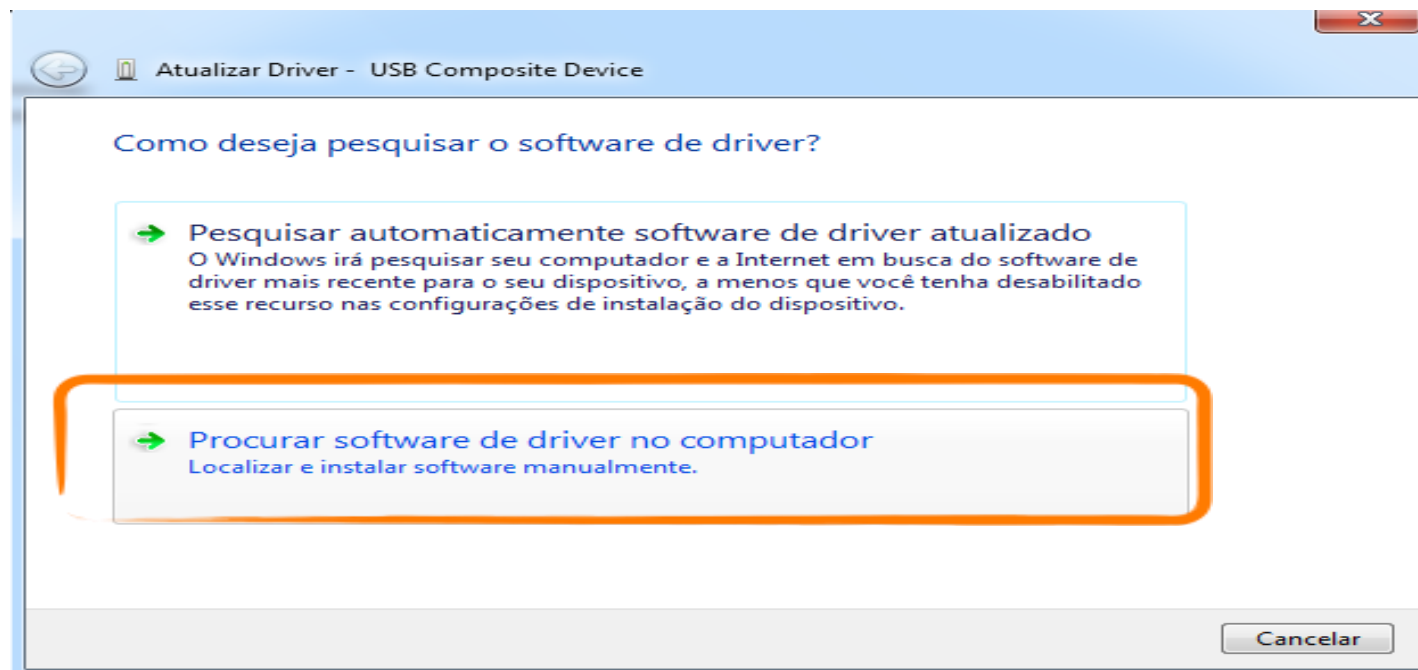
Atualizar Driver - USB Composite Device

Como deseja pesquisar o software de driver?

Pesquisar automaticamente software de driver atualizado
O Windows irá pesquisar seu computador e a Internet em busca do software de driver mais recente para o seu dispositivo, a menos que você tenha desabilitado esse recurso nas configurações de instalação do dispositivo.

Procurar software de driver no computador
Localizar e instalar software manualmente.

Cancelar